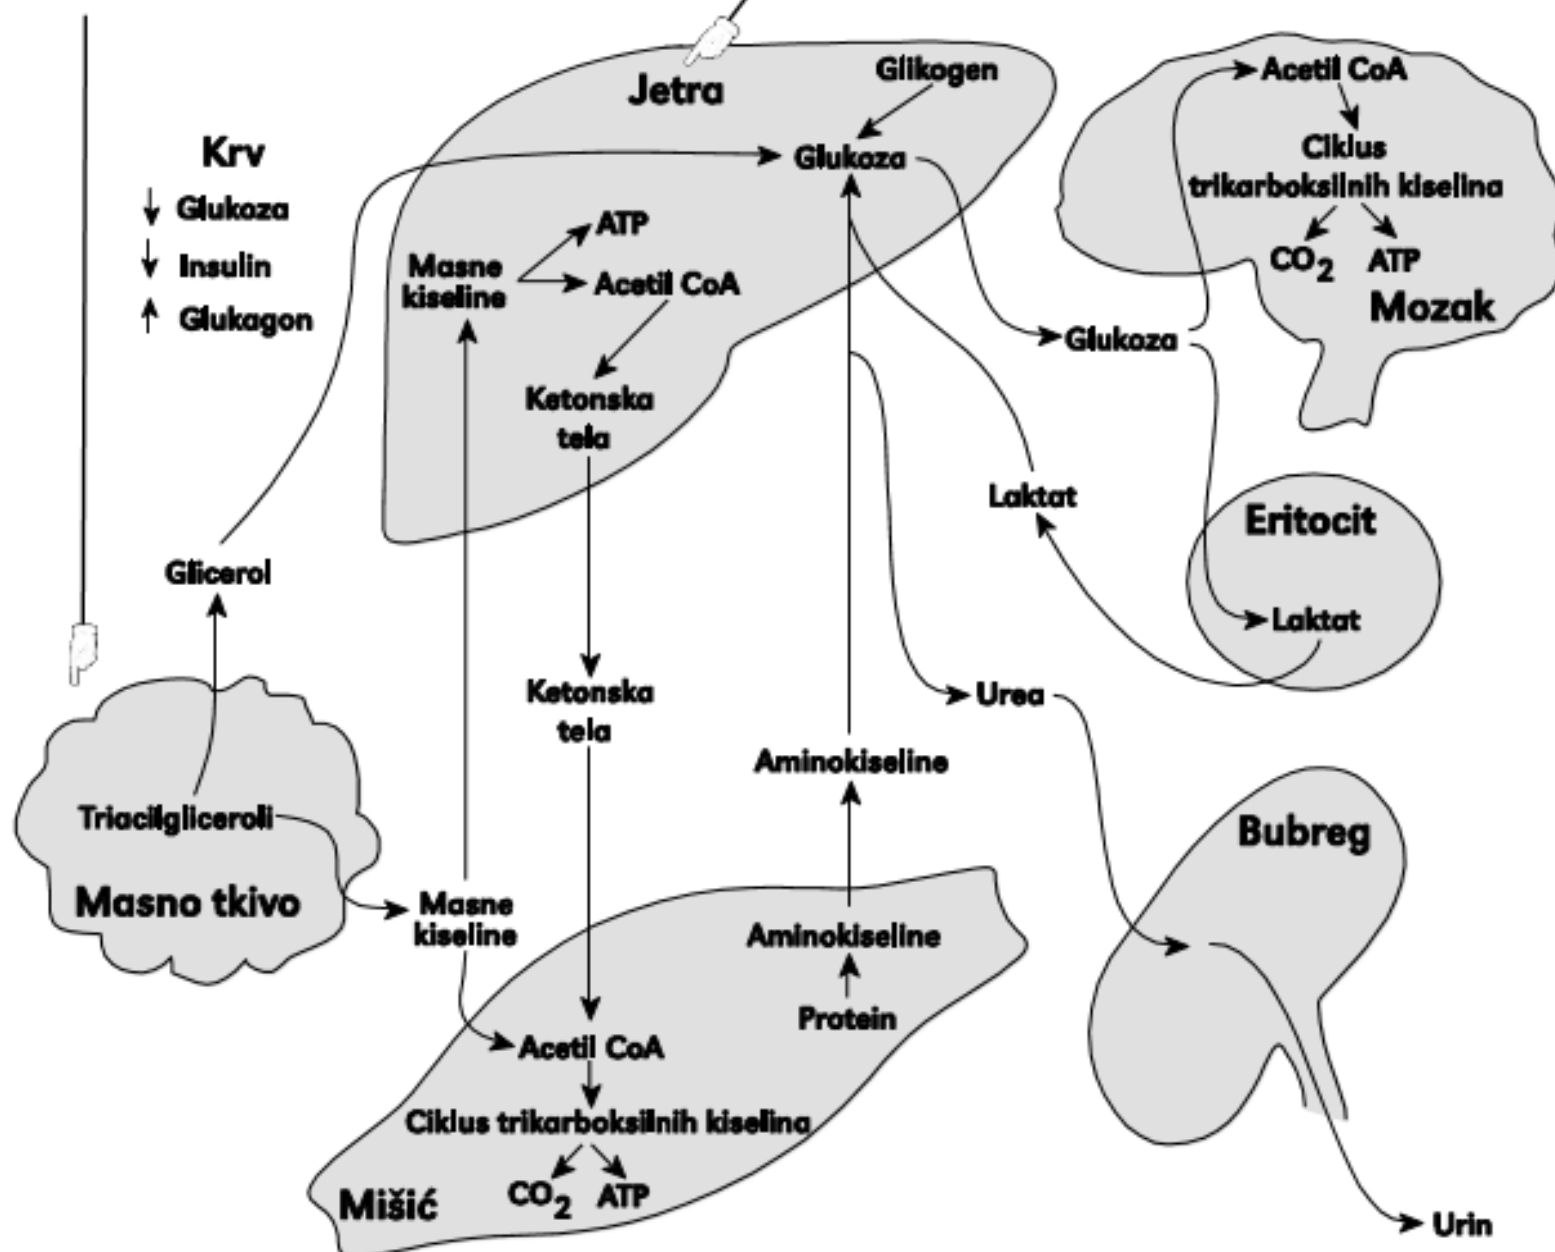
Jetra
Glikogen
Glukoza
Krv
↓ Glukoza
↓ Insulin
↑ Glukagon
Masne kiseline
ATP
Acetil CoA
Ketonska tela
Acetil CoA
Ciklus trikarboksilnih kiselina
$CO_2$ ATP
Mozak
Glukoza
Laktat
Eritocit
Laktat
Glicerol
Ketonska tela
Urea
Aminokiseline
Triacilgliceroli
Masno tkivo
Masne kiseline
Aminokiseline
Protein
Bubreg
Acetil CoA
Ciklus trikarboksilnih kiselina
Mišić
$CO_2$ ATP
Urin